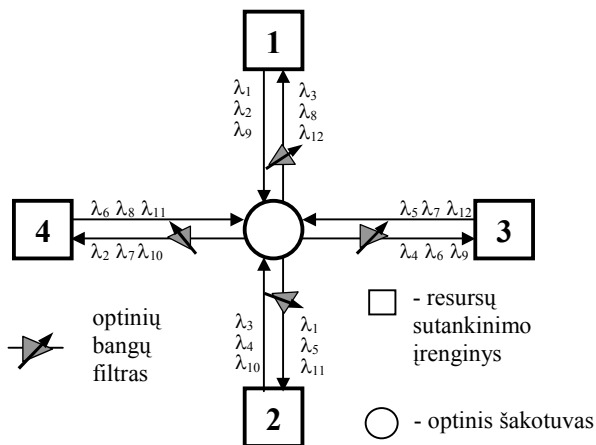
1

$\lambda_1$
$\lambda_2$
$\lambda_9$

$\lambda_3$
$\lambda_8$
$\lambda_{12}$

4

$\lambda_6$ $\lambda_8$ $\lambda_{11}$

$\lambda_2$ $\lambda_7$ $\lambda_{10}$

$\lambda_5$ $\lambda_7$ $\lambda_{12}$

$\lambda_4$ $\lambda_6$ $\lambda_9$

3

optinių bangų filtras

$\lambda_3$
$\lambda_4$
$\lambda_{10}$

$\lambda_1$
$\lambda_5$
$\lambda_{11}$

- resursų sutankinimo įrenginys

2

- optinis šakotuvas